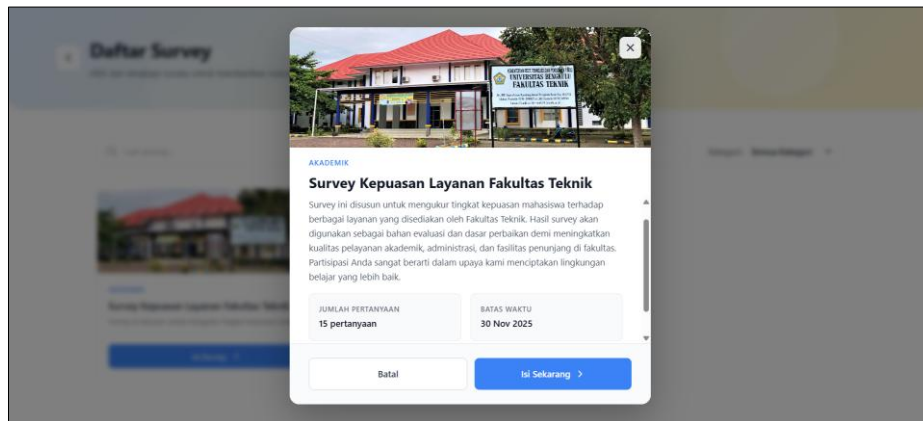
Daftar Survey

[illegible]

UNIVERSITAS BENGKULU
FAKULTAS TEKNIK

AKADEMIK

Survey Kepuasan Layanan Fakultas Teknik

Survey ini disusun untuk mengukur tingkat kepuasan mahasiswa terhadap berbagai layanan yang disediakan oleh Fakultas Teknik. Hasil survey akan digunakan sebagai bahan evaluasi dan dasar perbaikan demi meningkatkan kualitas pelayanan akademik, administrasi, dan fasilitas penunjang di fakultas. Partisipasi Anda sangat berarti dalam upaya kami menciptakan lingkungan belajar yang lebih baik.

JUMLAH PERTANYAAN
15 pertanyaan

BATAS WAKTU
30 Nov 2025

Batal

Isi Sekarang >

Kategori Semua Kategori

Survey Kepuasan Layanan Fakultas Teknik